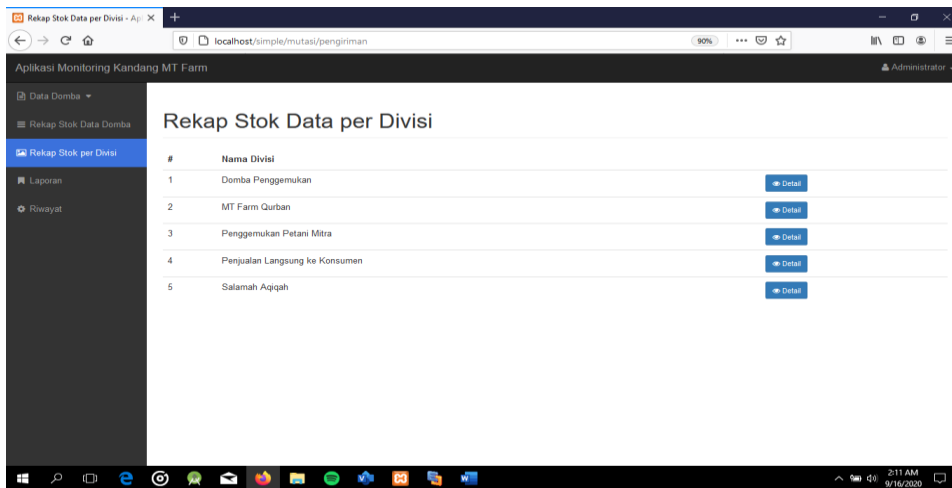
Rekap Stok Data per Divisi - Ap ×
+
localhost/simple/mutasi/pengiriman
90%
Aplikasi Monitoring Kandang MT Farm
Administrator
Data Domba
Rekap Stok Data Domba
Rekap Stok per Divisi
Laporan
Riwayat

Rekap Stok Data per Divisi

| # | Nama Divisi | |
|---|---|---|
| 1 | Domba Penggemukan | Detail |
| 2 | MT Farm Qurban | Detail |
| 3 | Penggemukan Petani Mitra | Detail |
| 4 | Penjualan Langsung ke Konsumen | Detail |
| 5 | Salamah Aqiqah | Detail |

2:11 AM
9/16/2020